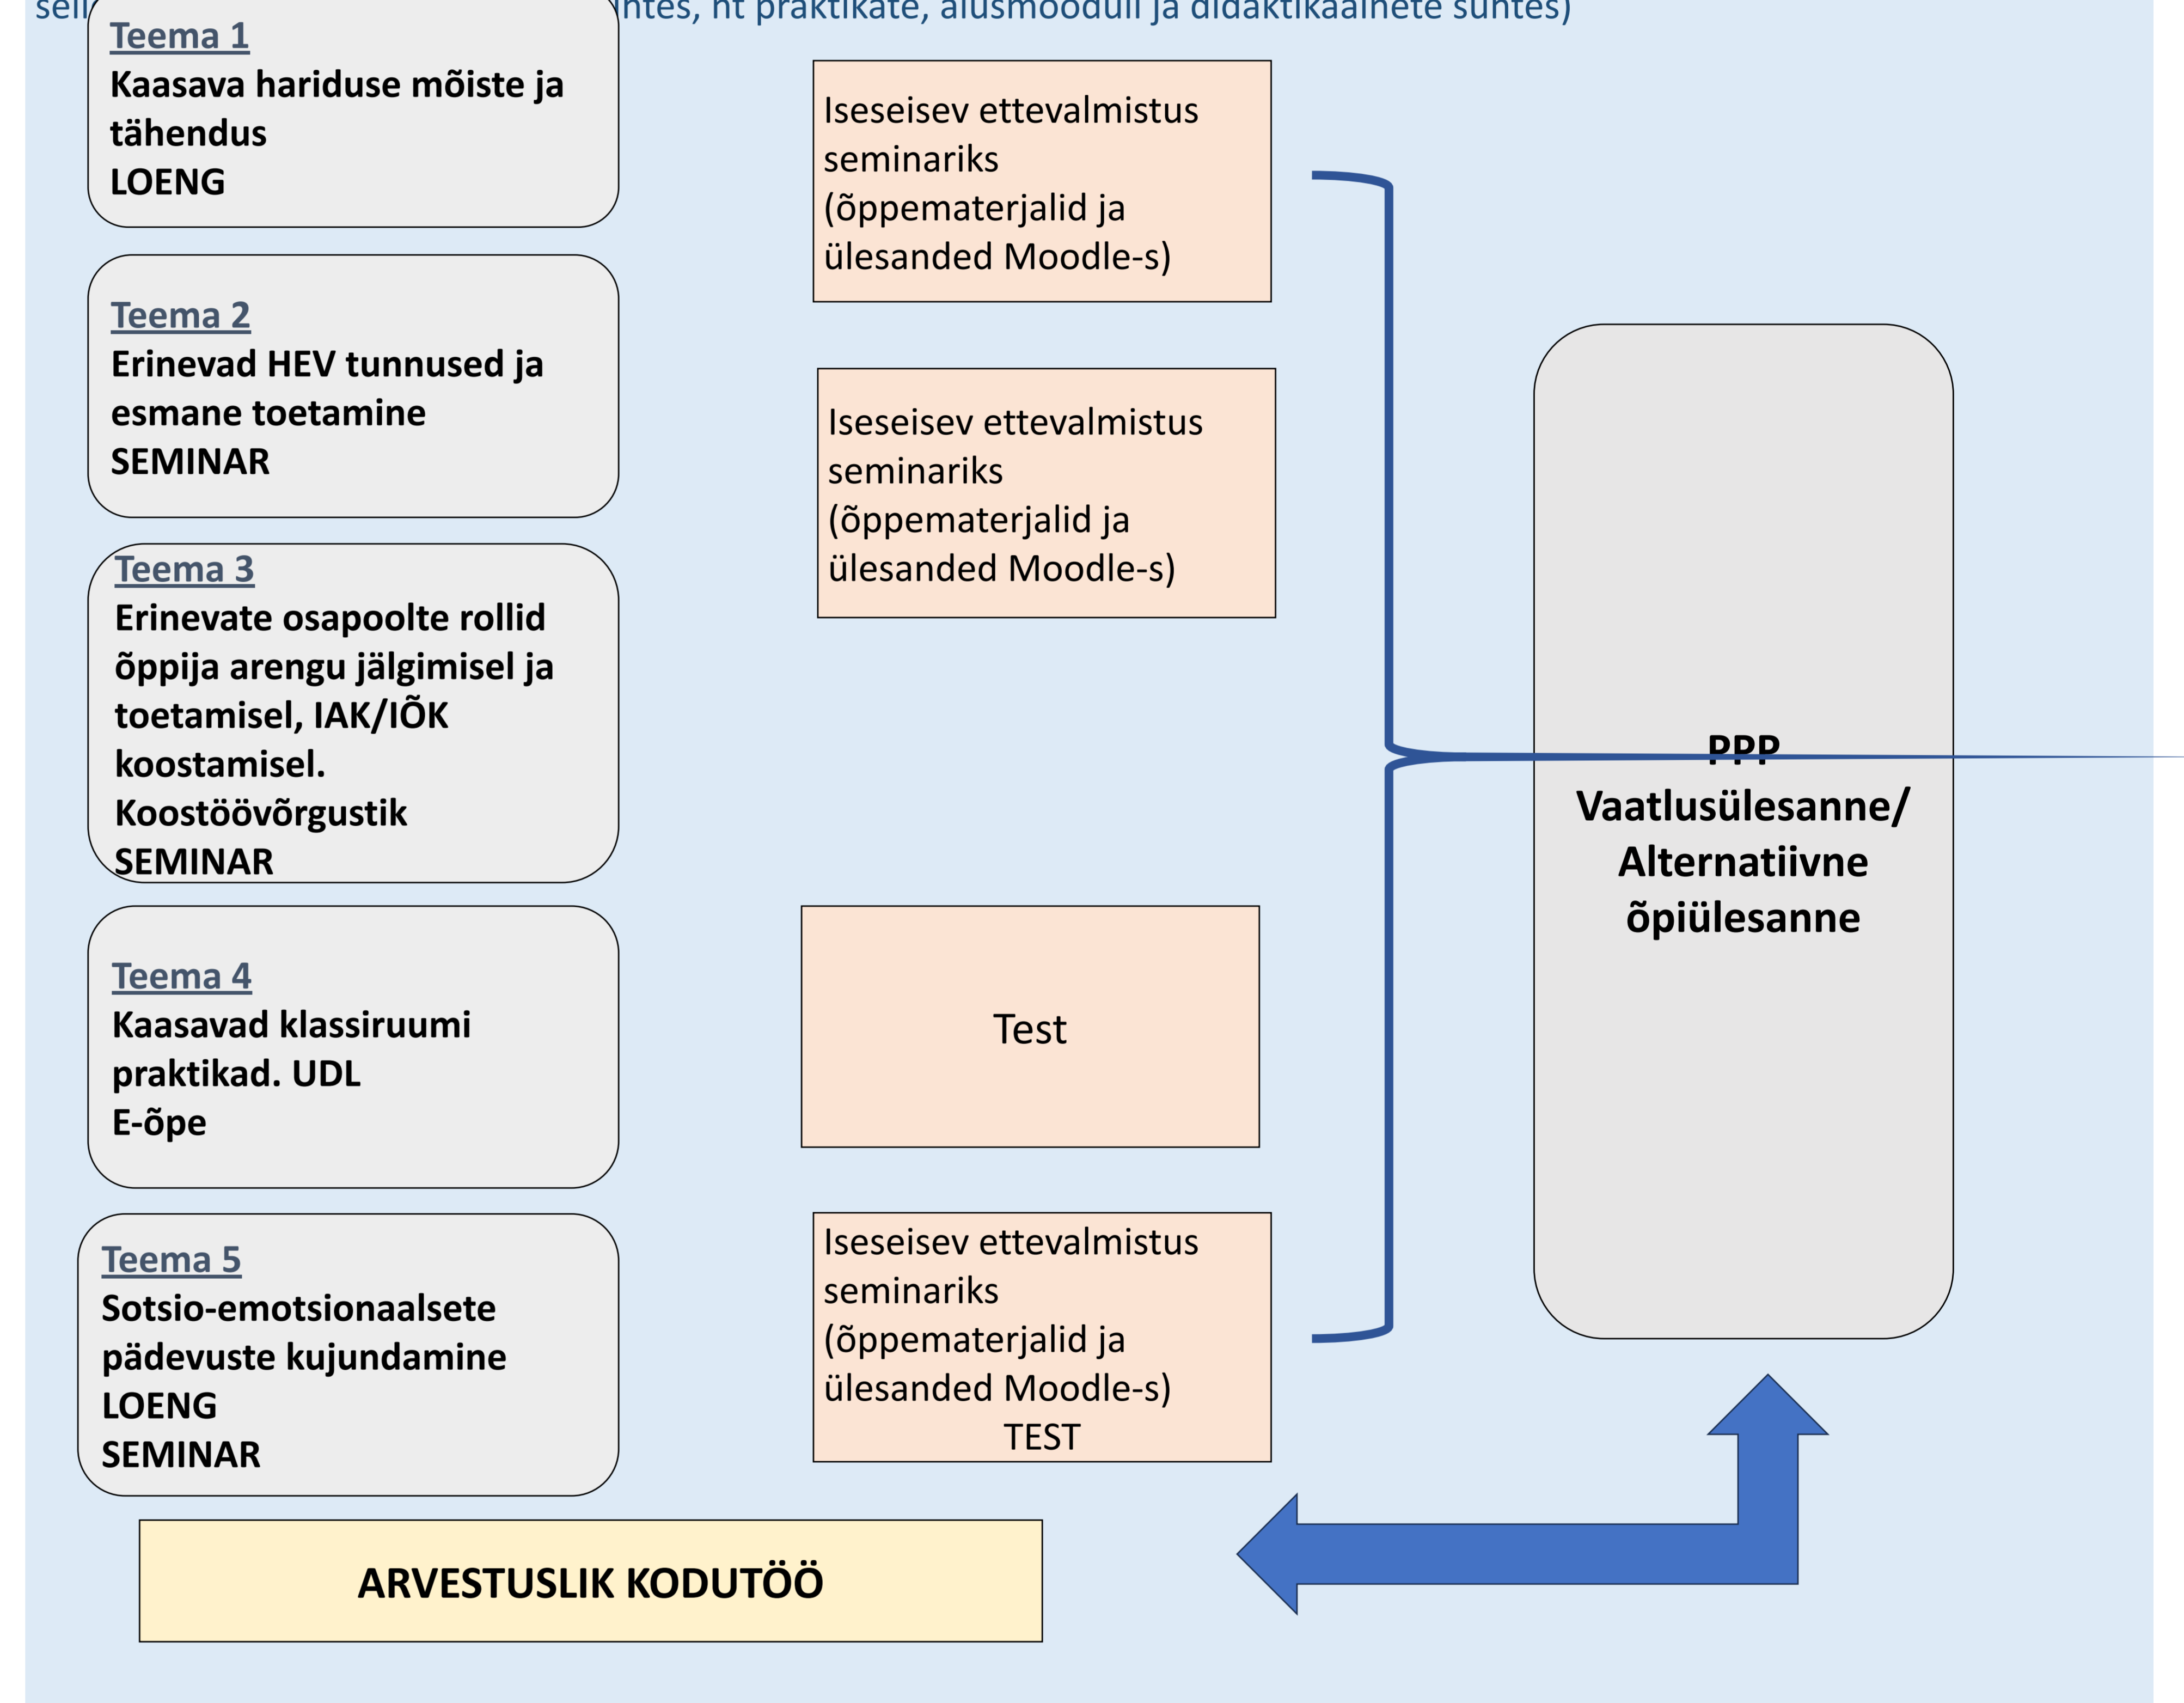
seil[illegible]ntes, nt praktikate, alusmoodul ja didaktikaainete suhtes)

Teema 1
Kaasava hariduse mõiste ja tähendus
LOENG

Teema 2
Erinevad HEV tunnused ja esmane toetamine
SEMINAR

Teema 3
Erinevate osapoolte rollid õppija arengu jälgimisel ja toetamisel, IAK/IÕK koostamisel.
Koostöövõrgustik
SEMINAR

Teema 4
Kaasavad klassiruumi praktikad. UDL
E-õpe

Teema 5
Sotsio-emotsionaalsete pädevuste kujundamine
LOENG
SEMINAR

Iseseisev ettevalmistus seminariks (õppematerjalid ja ülesanded Moodle-s)

Iseseisev ettevalmistus seminariks (õppematerjalid ja ülesanded Moodle-s)

Test

Iseseisev ettevalmistus seminariks (õppematerjalid ja ülesanded Moodle-s)
TEST

PPP
Vaatlusülesanne/ Alternatiivne õpiülesanne

ARVESTUSLIK KODUTÖÖ